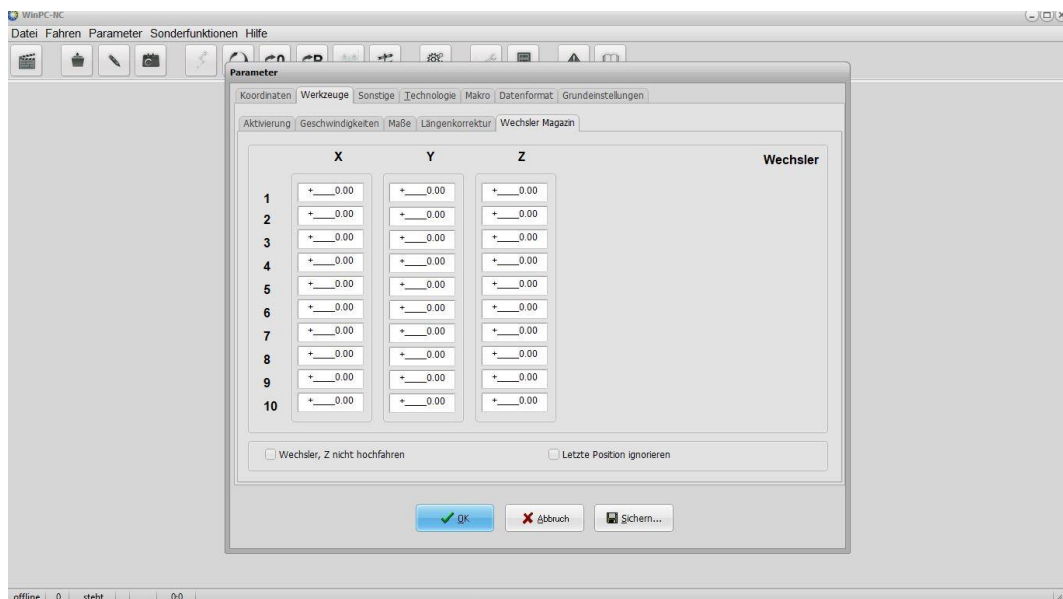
WinPC-NC

Datei Fahren Parameter Sonderfunktionen Hilfe

Parameter

Koordinaten | Werkzeuge | Sonstige | Technologie | Makro | Datenformat | Grundeinstellungen

Aktivierung | Geschwindigkeiten | Maße | Längenkorrektur | Wechsler Magazin

Wechsler

| | X | Y | Z |
|---|---|---|---|
| 1 | +____0.00 | +____0.00 | +____0.00 |
| 2 | +____0.00 | +____0.00 | +____0.00 |
| 3 | +____0.00 | +____0.00 | +____0.00 |
| 4 | +____0.00 | +____0.00 | +____0.00 |
| 5 | +____0.00 | +____0.00 | +____0.00 |
| 6 | +____0.00 | +____0.00 | +____0.00 |
| 7 | +____0.00 | +____0.00 | +____0.00 |
| 8 | +____0.00 | +____0.00 | +____0.00 |
| 9 | +____0.00 | +____0.00 | +____0.00 |
| 10 | +____0.00 | +____0.00 | +____0.00 |

Wechsler, Z nicht hochfahren

Letzte Position ignorieren

OK

Abbruch

Sichern...

offline | 0 | steht | | | 0:0 |